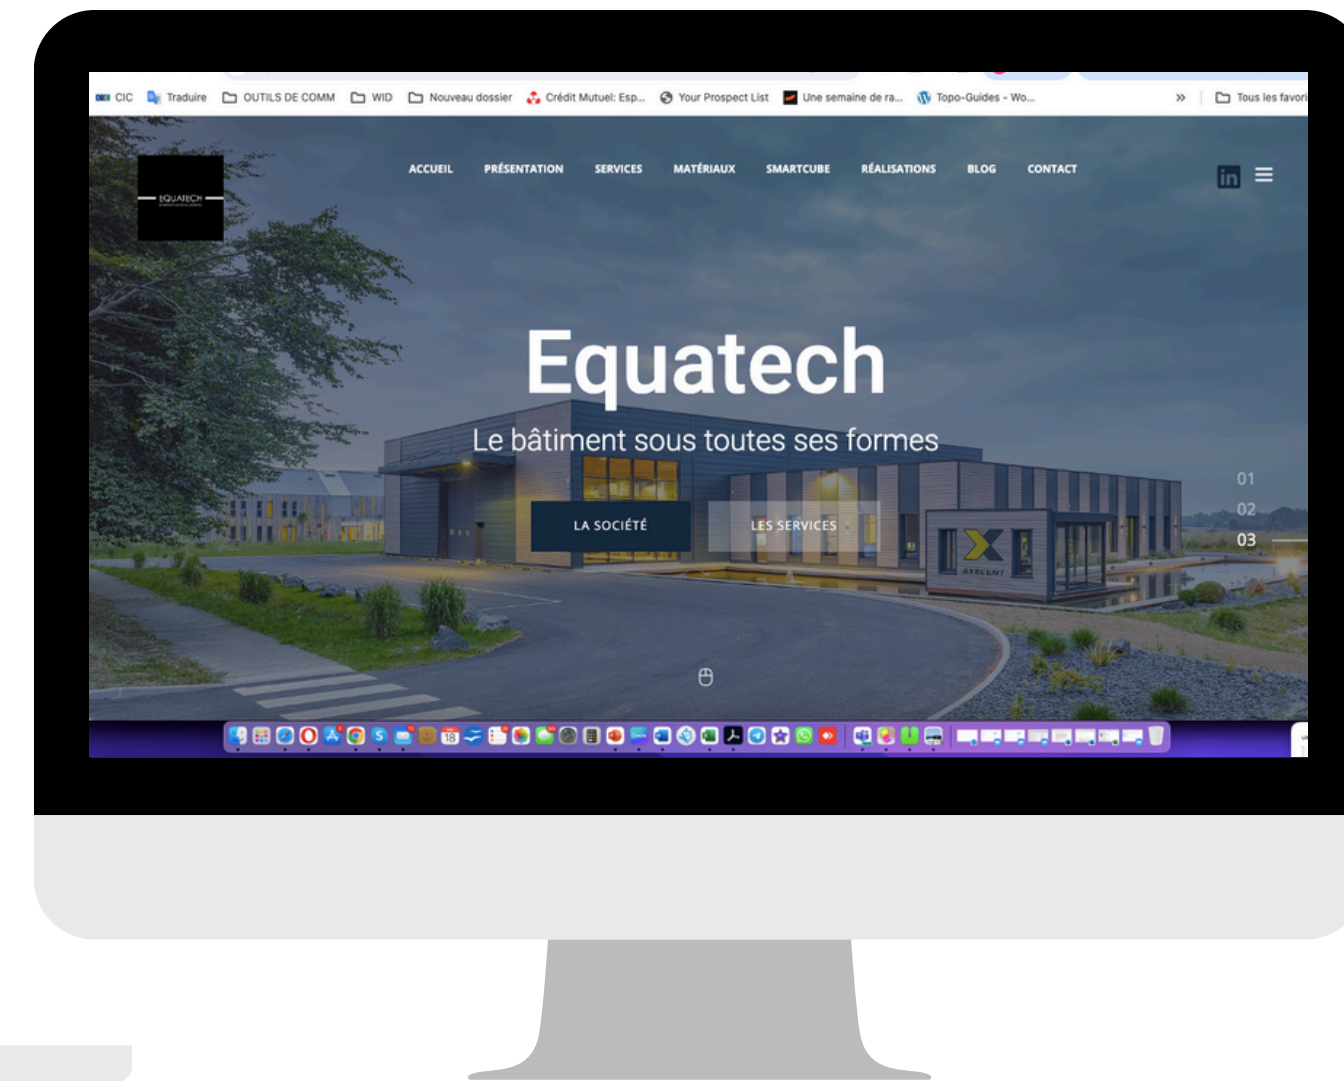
CIC Traduire OUTILS DE COMM WID Nouveau dossier Crédit Mutuel: Esp... Your Prospect List Une semaine de ra... Topo-Guides - Wo... » Tous les favori

EQUATECH

ACCUEIL PRÉSENTATION SERVICES MATÉRIAUX SMARTCUBE RÉALISATIONS BLOG CONTACT

in

Equatech

Le bâtiment sous toutes ses formes

LA SOCIÉTÉ LES SERVICES

01
02
03

AXECENT

18